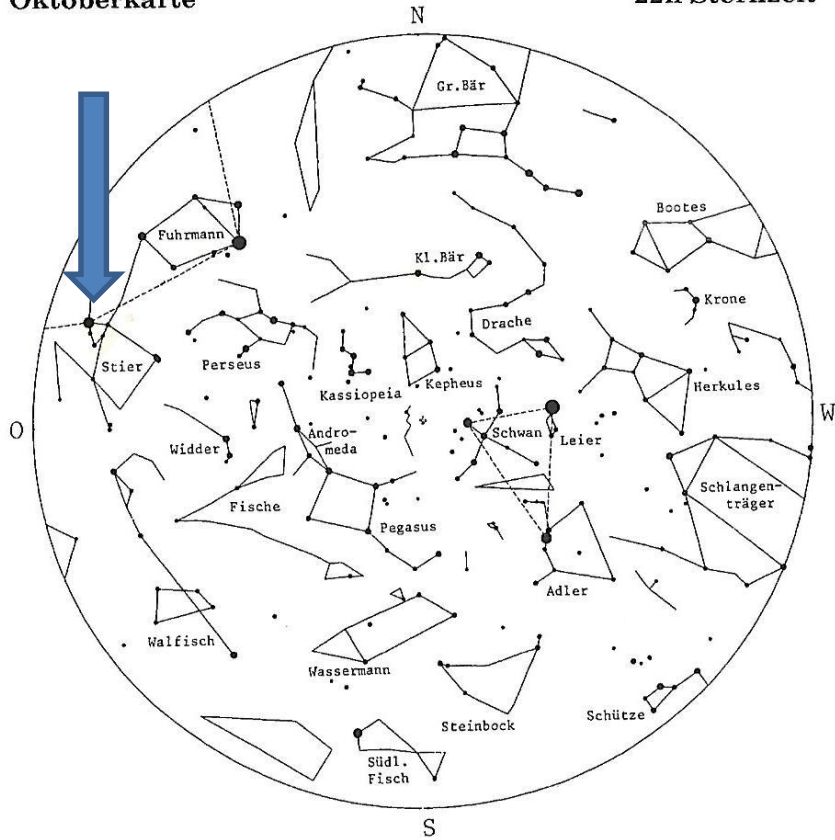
Oktoberkarte

22h Sternzeit

N

Gr.Bär

Bootes

Fuhrmann

Kl.Bär

Krone

Drache

Stier

Perseus

Herkules

Kassiopeia

Kepheus

O

W

Widder

Andromeda

Schwan

Leier

Schlangenträger

Fische

Pegasus

Adler

Walfisch

Wassermann

Steinbock

Schütze

Südl. Fisch

S